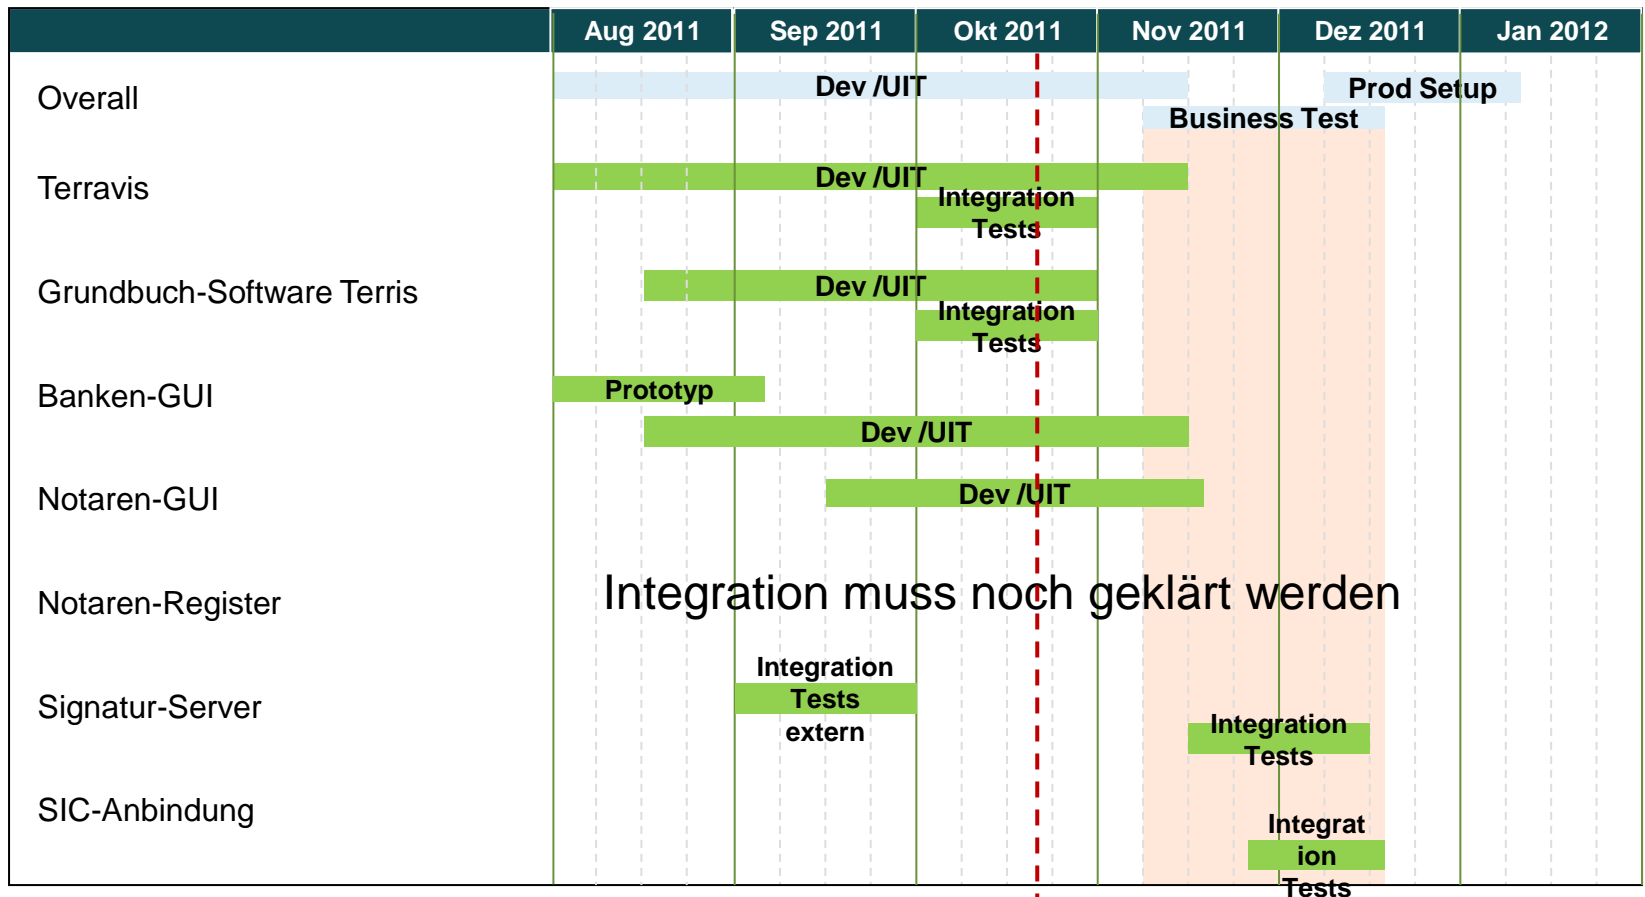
| | Aug 2011 | Sep 2011 | Okt 2011 | Nov 2011 | Dez 2011 | Jan 2012 |
|---|---|---|---|---|---|---|

Overall
Dev /UIT
Prod Setup
Business Test

Terravis
Dev /UIT
Integration Tests

Grundbuch-Software Terris
Dev /UIT
Integration Tests

Banken-GUI
Prototyp
Dev /UIT

Notaren-GUI
Dev /UIT

Notaren-Register
Integration muss noch geklärt werden

Signatur-Server
Integration Tests extern
Integration Tests

SIC-Anbindung
Integrat ion Tests